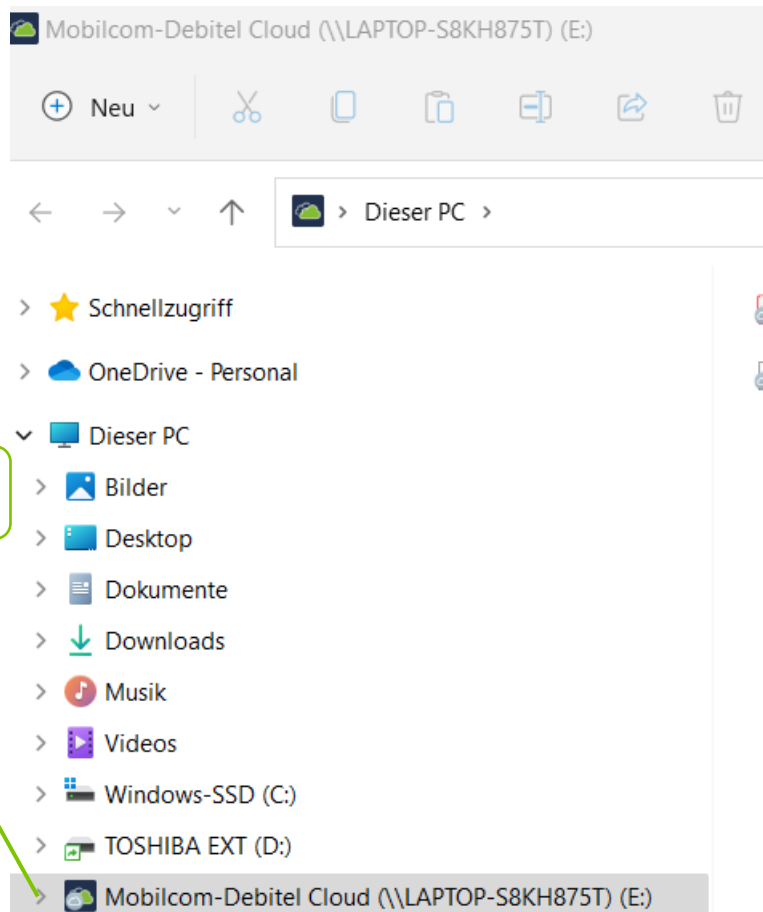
Mobilcom-Debitel Cloud (\\LAPTOP-S8KH875T) (E:)

Neu

Dieser PC

Schnellzugriff

OneDrive - Personal

Dieser PC

Bilder

Desktop

Dokumente

Downloads

Musik

Videos

Windows-SSD (C:)

TOSHIBA EXT (D:)

Mobilcom-Debitel Cloud (\\LAPTOP-S8KH875T) (E:)